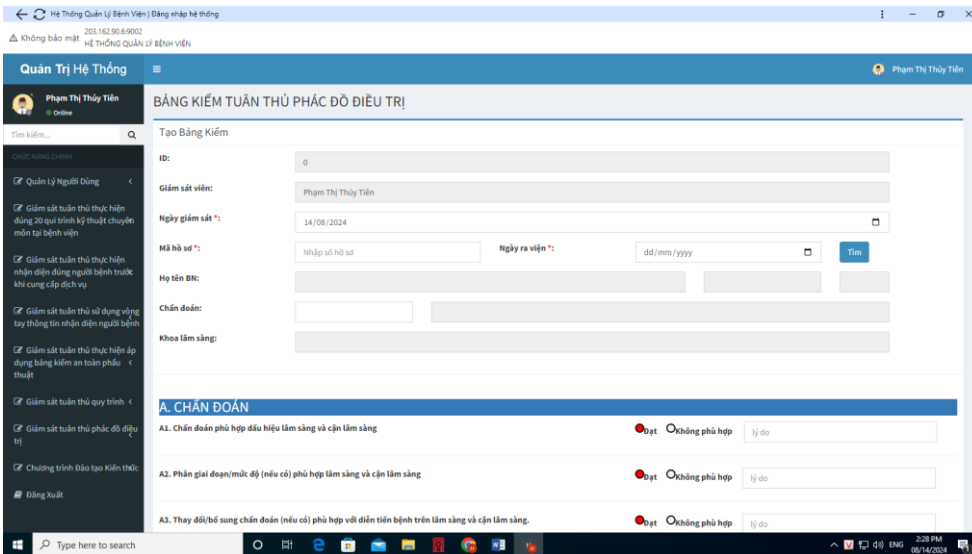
Hệ Thống Quản Lý Bệnh Viện | Đăng nhập hệ thống

Không bảo mật 203.162.90.6:9002
HỆ THỐNG QUẢN LÝ BỆNH VIỆN

Quản Trị Hệ Thống

Phạm Thị Thủy Tiên

Phạm Thị Thủy Tiên
Online

Tìm kiếm...

CHỨC NĂNG CHÍNH

Quản Lý Người Dùng

Giám sát tuân thủ thực hiện đúng 20 qui trình kỹ thuật chuyên môn tại bệnh viện

Giám sát tuân thủ thực hiện nhận diện đúng người bệnh trước khi cung cấp dịch vụ

Giám sát tuân thủ sử dụng vòng tay thông tin nhận diện người bệnh

Giám sát tuân thủ thực hiện áp dụng bảng kiểm an toàn phẫu thuật

Giám sát tuân thủ quy trình

Giám sát tuân thủ phác đồ điều trị

Chương trình Đào tạo Kiến thức

Đăng Xuất

BẢNG KIỂM TUÂN THỦ PHÁC ĐỒ ĐIỀU TRỊ

Tạo Bảng Kiểm

ID: 0

Giám sát viên: Phạm Thị Thủy Tiên

Ngày giám sát *: 14/08/2024

Mã hồ sơ *: Nhập số hồ sơ

Ngày ra viện *: dd/mm/yyyy

Tìm

Họ tên BN:

Chẩn đoán:

Khoa lâm sàng:

A. CHẨN ĐOÁN

A1. Chẩn đoán phù hợp dấu hiệu lâm sàng và cận lâm sàng
Đạt Không phù hợp lý do

A2. Phân giai đoạn/mức độ (nếu có) phù hợp lâm sàng và cận lâm sàng
Đạt Không phù hợp lý do

A3. Thay đổi/bổ sung chẩn đoán (nếu có) phù hợp với diễn tiến bệnh trên lâm sàng và cận lâm sàng.
Đạt Không phù hợp lý do

Type here to search

ENG 2:28 PM 08/14/2024